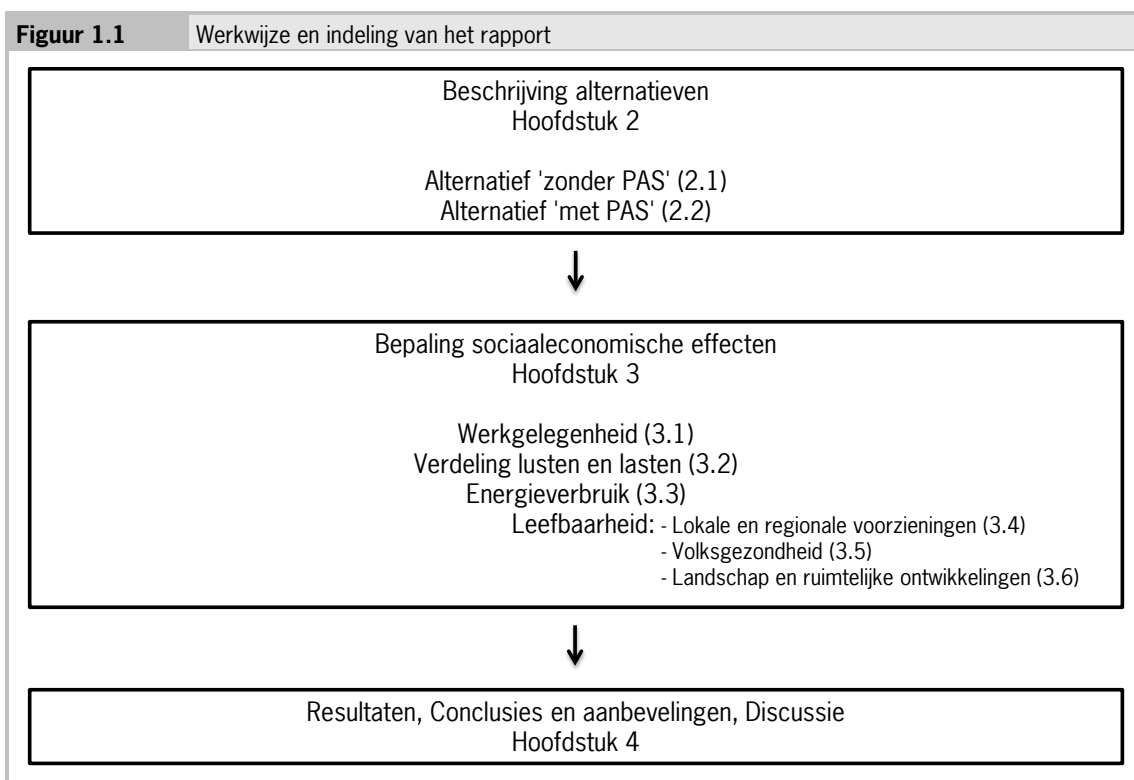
Figuur 1.1 Werkwijze en indeling van het rapport

Beschrijving alternatieven
Hoofdstuk 2

Alternatief 'zonder PAS' (2.1)
Alternatief 'met PAS' (2.2)

Bepaling sociaaleconomische effecten
Hoofdstuk 3

Werkgelegenheid (3.1)
Verdeling lusten en lasten (3.2)
Energieverbruik (3.3)
Leefbaarheid: - Lokale en regionale voorzieningen (3.4)
- Volksgezondheid (3.5)
- Landschap en ruimtelijke ontwikkelingen (3.6)

Resultaten, Conclusies en aanbevelingen, Discussie
Hoofdstuk 4